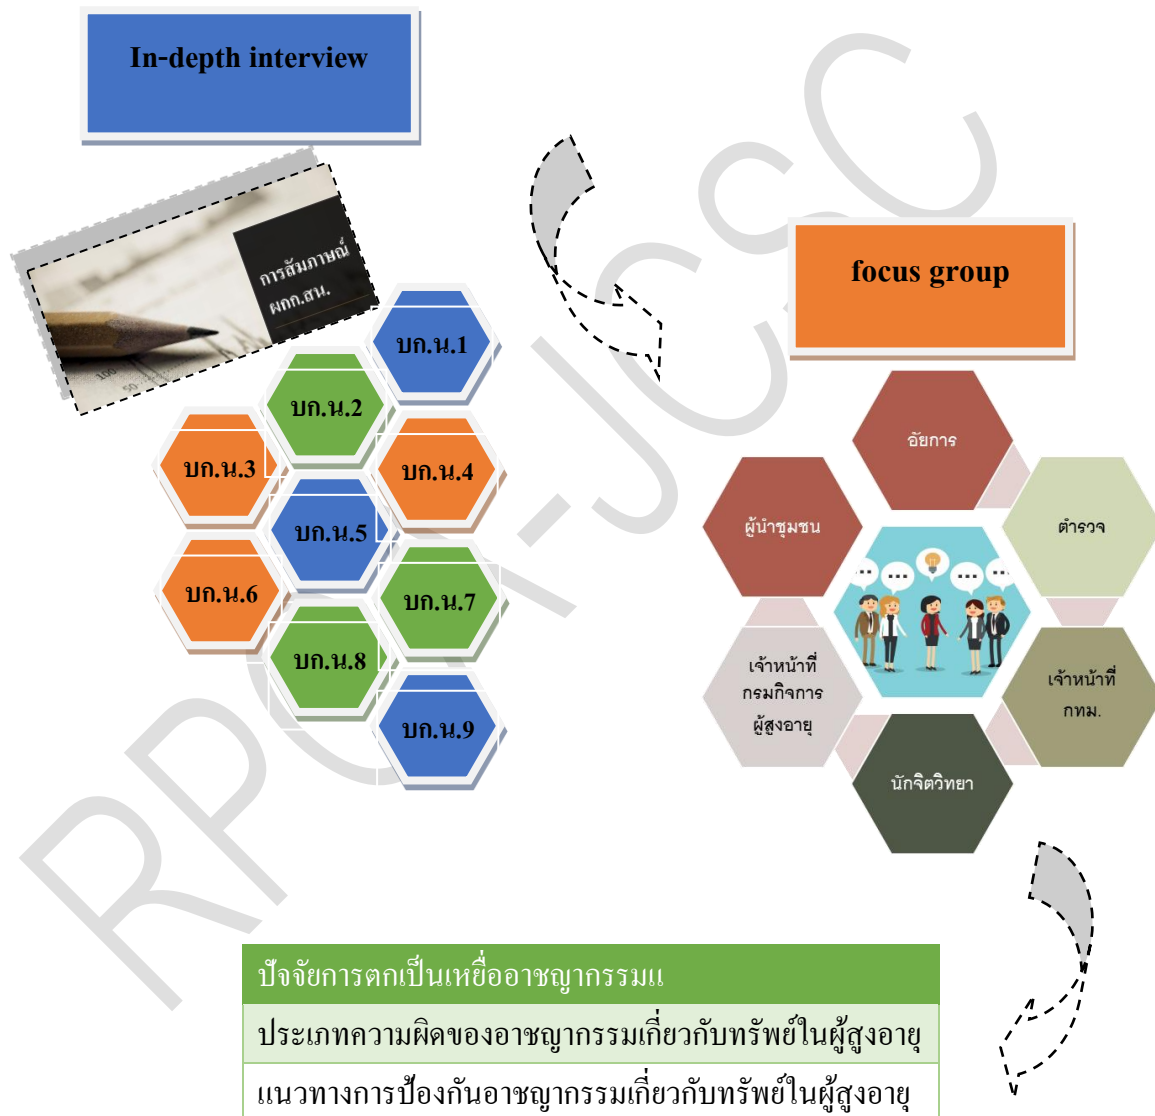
In-depth interview

การสัมภาษณ์ ผกก.สน.

บก.น.1
บก.น.2
บก.น.3
บก.น.4
บก.น.5
บก.น.6
บก.น.7
บก.น.8
บก.น.9

focus group

อัยการ
ผู้นำชุมชน
ตำรวจ
เจ้าหน้าที่ กรมกิจการ ผู้สูงอายุ
เจ้าหน้าที่ กทม.
นักจิตวิทยา

RPCA-JCSC

| ปัจจัยการตกเป็นเหยื่ออาชญากรรมแ |
|---|
| ประเภทความผิดของอาชญากรรมเกี่ยวกับทรัพย์ในผู้สูงอายุ |
| แนวทางการป้องกันอาชญากรรมเกี่ยวกับทรัพย์ในผู้สูงอายุ |